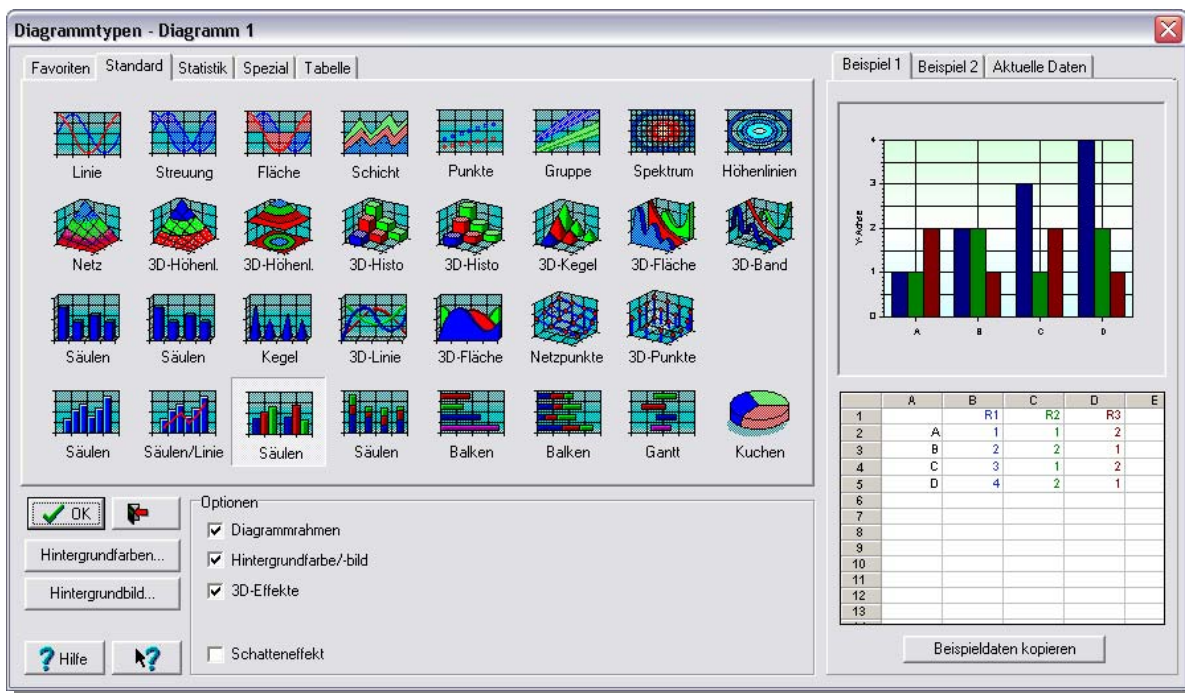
Diagrammtypen - Diagramm 1

Favoriten | Standard | Statistik | Spezial | Tabelle

Linie
Streuung
Fläche
Schicht
Punkte
Gruppe
Spektrum
Höhenlinien

Netz
3D-Höhenl.
3D-Höhenl.
3D-Histo
3D-Histo
3D-Kegel
3D-Fläche
3D-Band

Säulen
Säulen
Kegel
3D-Linie
3D-Fläche
Netzpunkte
3D-Punkte

Säulen
Säulen/Linie
Säulen
Säulen
Balken
Balken
Gantt
Kuchen

OK

Hintergrundfarben...

Hintergrundbild...

Hilfe

Optionen
Diagrammrahmen
Hintergrundfarbe/-bild
3D-Effekte

Schatteneffekt

Beispiel 1 | Beispiel 2 | Aktuelle Daten

4
3
2
1
0
Y-Achse
A
B
C
D

| | A | B | C | D | E |
|---|---|---|---|---|---|
| 1 | | R1 | R2 | R3 | |
| 2 | A | 1 | 1 | 2 | |
| 3 | B | 2 | 2 | 1 | |
| 4 | C | 3 | 1 | 2 | |
| 5 | D | 4 | 2 | 1 | |
| 6 | | | | | |
| 7 | | | | | |
| 8 | | | | | |
| 9 | | | | | |
| 10 | | | | | |
| 11 | | | | | |
| 12 | | | | | |
| 13 | | | | | |

Beispieldaten kopieren